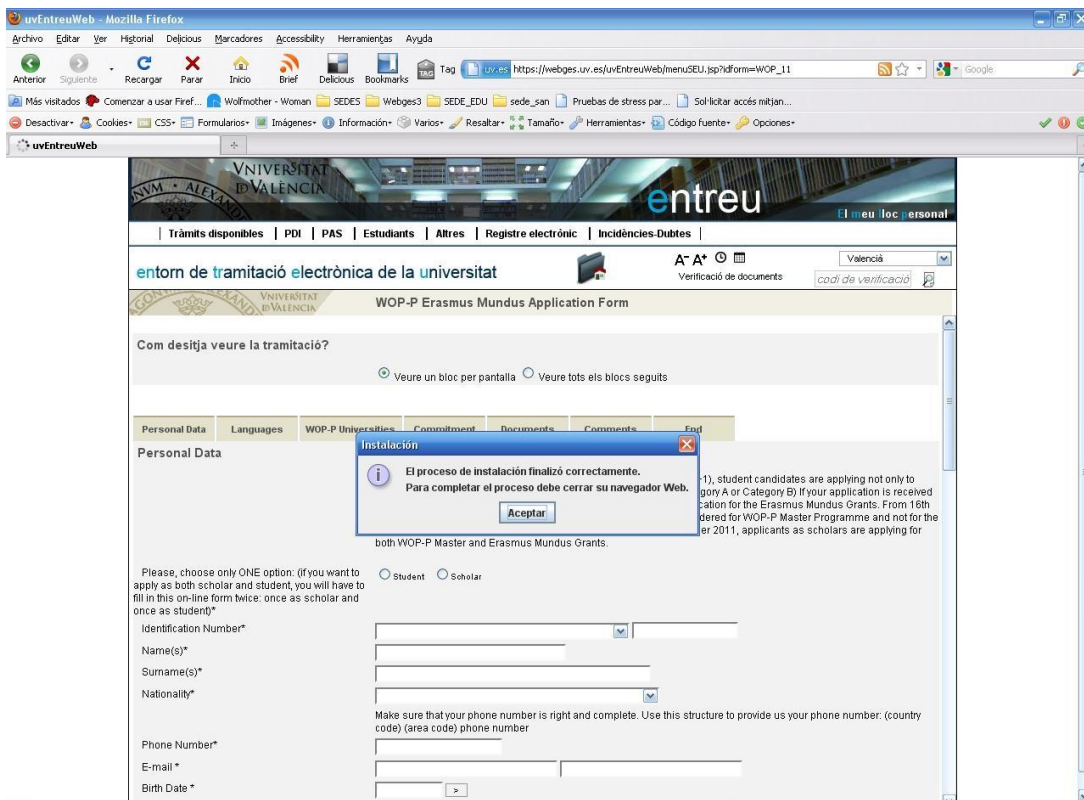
uvEntreuWeb - Mozilla Firefox

Archivo Editar Ver Historial Delicious Marcadores Accessibility Herramientas Ayuda

Anterior Siguiente Recargar Parar Inicio Brief Delicious Bookmarks Tag uv.es https://webges.uv.es/uvEntreuWeb/menuSEU.jsp?idform=WOP_11 Google

Más visitados Comenzar a usar Firef... Wolfmother - Woman SEDES Webges3 SEDE_EDU sede_san Pruebas de stress par... Sol·licitar accés mitjan...

Desactivar Cookies CSS Formularios Imágenes Información Varios Resaltar Tamaño Herramientas Código fuente Opciones

uvEntreuWeb

VNIVERSITAT DE VALÈNCIA

entreu

El meu lloc personal

Tràmits disponibles | PDI | PAS | Estudiants | Altres | Registre electrònic | Incidències-Dubtes

entorn de tramitació electrònica de la universitat

A- A+

Verificació de documents

València

codi de verificació

VNIVERSITAT DE VALÈNCIA

WOP-P Erasmus Mundus Application Form

Com desitja veure la tramitació?

Veure un bloc per pantalla Veure tots els blocs seguits

Personal Data | Languages | WOP-P Universities | Commitment | Documents | Comments | End

Personal Data

Instalación

El proceso de instalación finalizó correctamente.
Para completar el proceso debe cerrar su navegador Web.

Aceptar

-1), student candidates are applying not only to gory A or Category B) If your application is received cation for the Erasmus Mundus Grants. From 16th dered for WOP-P Master Programme and not for the er 2011, applicants as scholars are applying for both WOP-P Master and Erasmus Mundus Grants.

Please, choose only ONE option: (if you want to apply as both scholar and student, you will have to fill in this on-line form twice: once as scholar and once as student)*

Student Scholar

Identification Number*

Name(s)*

Surname(s)*

Nationality*

Make sure that your phone number is right and complete. Use this structure to provide us your phone number: (country code) (area code) phone number

Phone Number*

E-mail *

Birth Date *